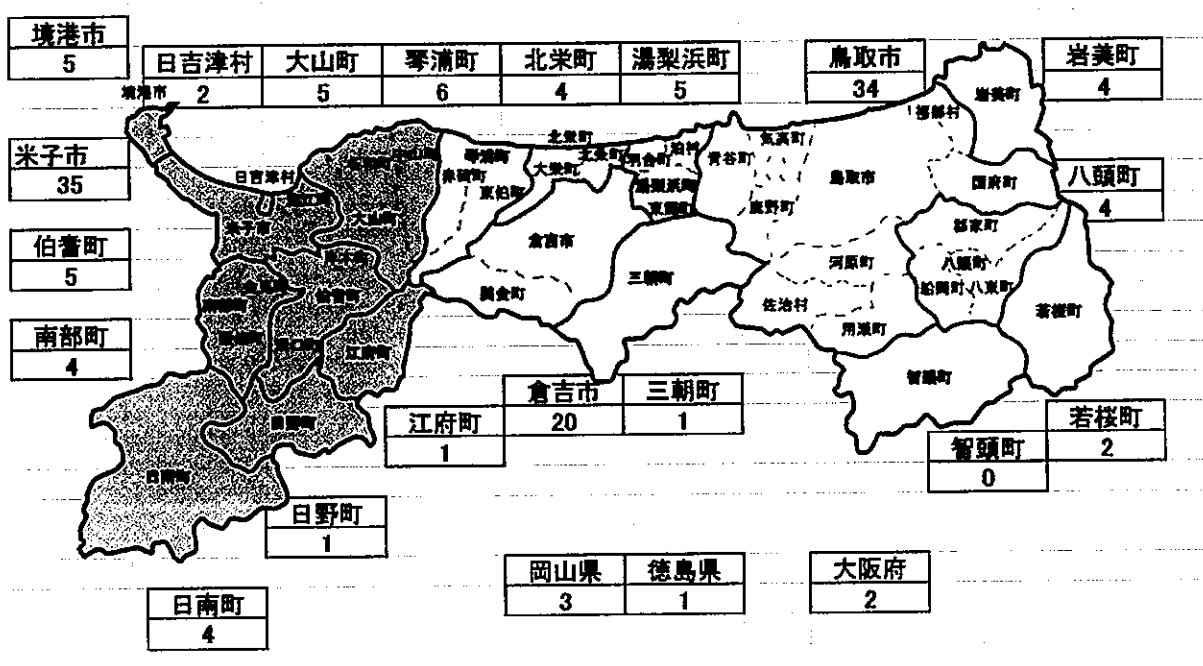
| 境港市 |
|---|
| 5 |

| 日吉津村 | 大山町 | 琴浦町 | 北栄町 | 湯梨浜町 |
|---|---|---|---|---|
| 2 | 5 | 6 | 4 | 5 |

| 鳥取市 |
|---|
| 34 |

| 岩美町 |
|---|
| 4 |

| 米子市 |
|---|
| 35 |

| 八頭町 |
|---|
| 4 |

| 伯耆町 |
|---|
| 5 |

| 南部町 |
|---|
| 4 |

| 倉吉市 | 三朝町 |
|---|---|
| 20 | 1 |

| 江府町 |
|---|
| 1 |

| 若桜町 |
|---|
| 2 |

| 智頭町 |
|---|
| 0 |

| 日野町 |
|---|
| 1 |

| 岡山県 | 徳島県 |
|---|---|
| 3 | 1 |

| 大阪府 |
|---|
| 2 |

| 日南町 |
|---|
| 4 |

境港市
日吉津村
米子市
大山町
伯耆町
江府町
日野町
日南町
琴浦町
東伯町
北栄町
大栄町
羽合町
泊村
湯梨浜町
東郷町
倉吉市
関金町
三朝町
青谷町
気高町
鹿野町
鳥取市
福部村
岩美町
国府町
郡家町
八頭町
河原町
船岡町
八東町
佐治村
用瀬町
若桜町
智頭町